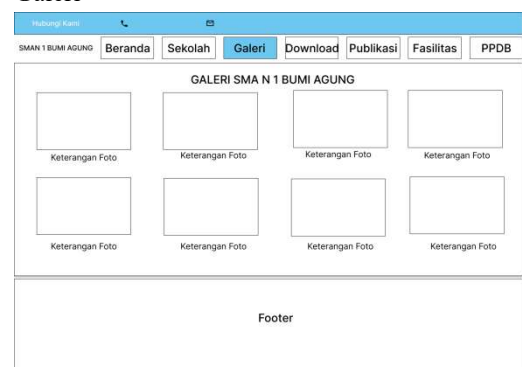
Hubungi Kami

SMAN 1 BUMI AGUNG | Beranda | Sekolah | Galeri | Download | Publikasi | Fasilitas | PPDB

GALERI SMA N 1 BUMI AGUNG

Keterangan Foto
Keterangan Foto
Keterangan Foto
Keterangan Foto

Keterangan Foto
Keterangan Foto
Keterangan Foto
Keterangan Foto

Footer